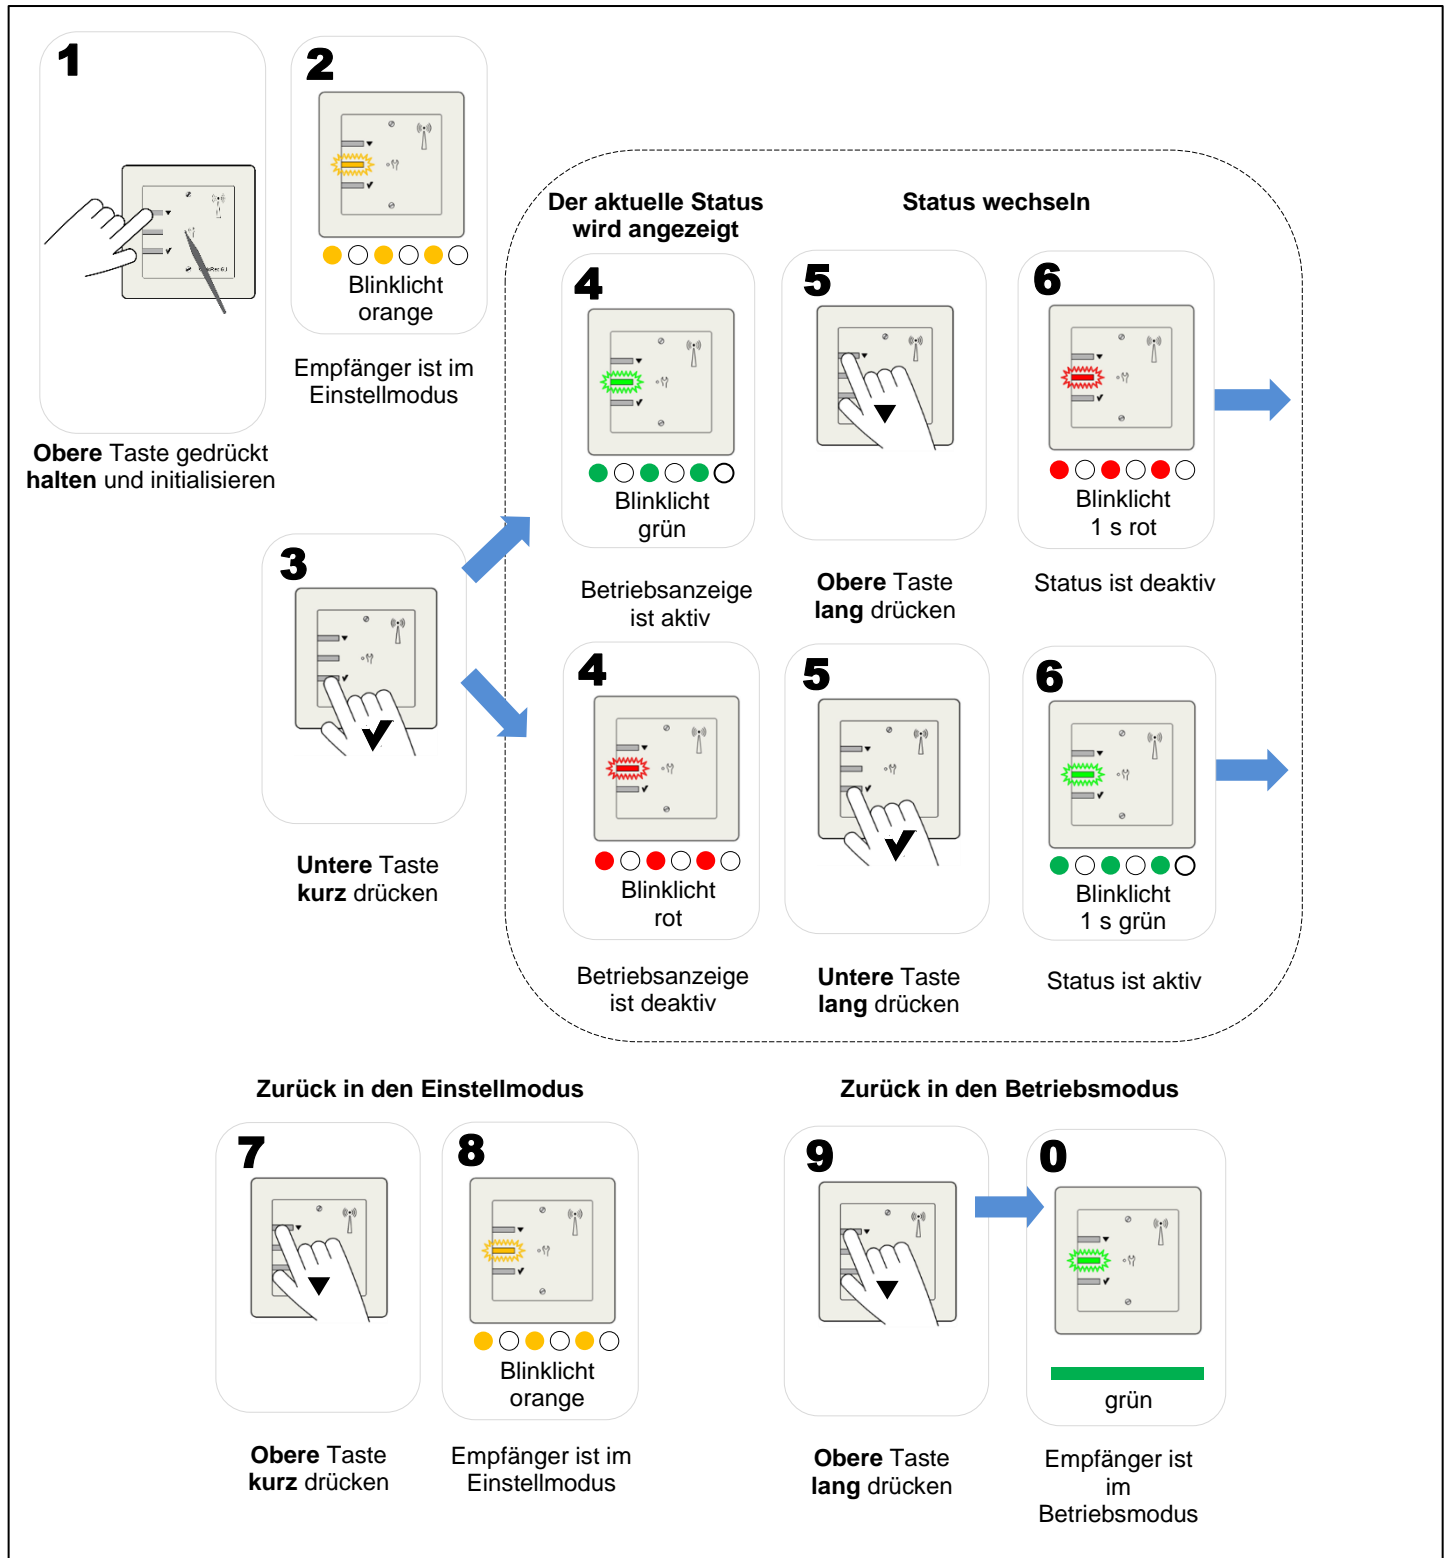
1

**Obere** Taste gedrückt **halten** und initialisieren

2

Blinklicht orange

Empfänger ist im Einstellmodus

3

**Untere** Taste **kurz** drücken

**Der aktuelle Status wird angezeigt**

**Status wechseln**

4

Blinklicht grün

Betriebsanzeige ist aktiv

5

**Obere** Taste **lang** drücken

6

Blinklicht 1 s rot

Status ist deaktiv

4

Blinklicht rot

Betriebsanzeige ist deaktiv

5

**Untere** Taste **lang** drücken

6

Blinklicht 1 s grün

Status ist aktiv

**Zurück in den Einstellmodus**

7

**Obere** Taste **kurz** drücken

8

Blinklicht orange

Empfänger ist im Einstellmodus

**Zurück in den Betriebsmodus**

9

**Obere** Taste **lang** drücken

0

grün

Empfänger ist im Betriebsmodus